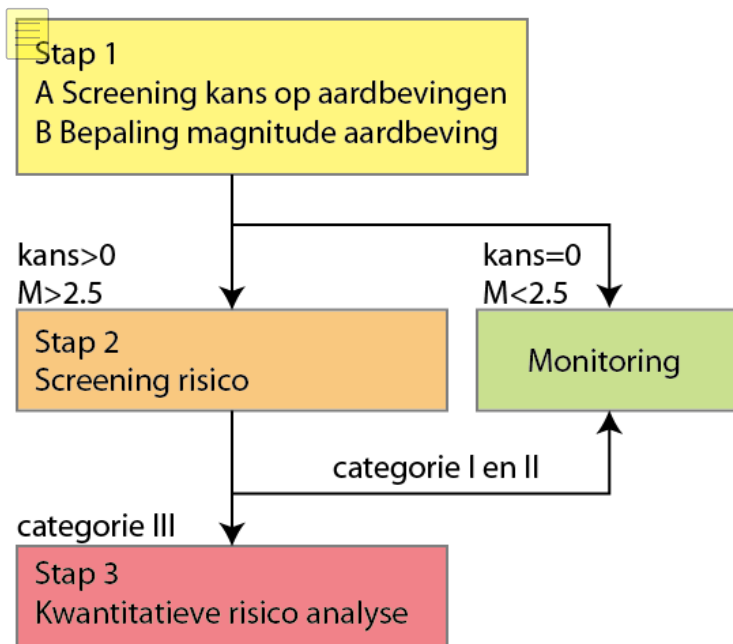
Stap 1
A Screening kans op aardbevingen
B Bepaling magnitude aardbeving

kans>0
M>2.5

kans=0
M<2.5

Stap 2
Screening risico

Monitoring

categorie I en II

categorie III

Stap 3
Kwantitatieve risico analyse